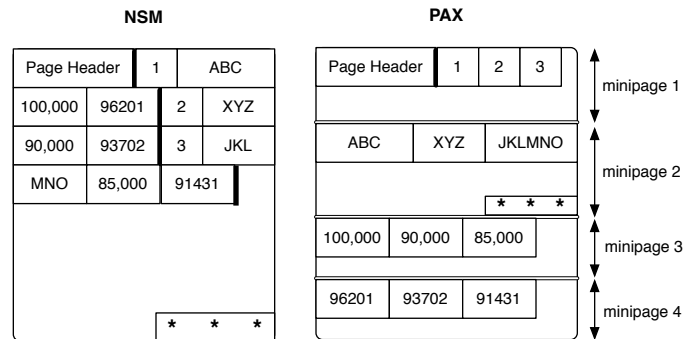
NSM

Page Header | 1 | ABC
100,000 | 96201 | 2 | XYZ
90,000 | 93702 | 3 | JKL
MNO | 85,000 | 91431

* * *

PAX

Page Header | 1 | 2 | 3

minipage 1

ABC | XYZ | JKLMNO

* * *

minipage 2

100,000 | 90,000 | 85,000

minipage 3

96201 | 93702 | 91431

minipage 4